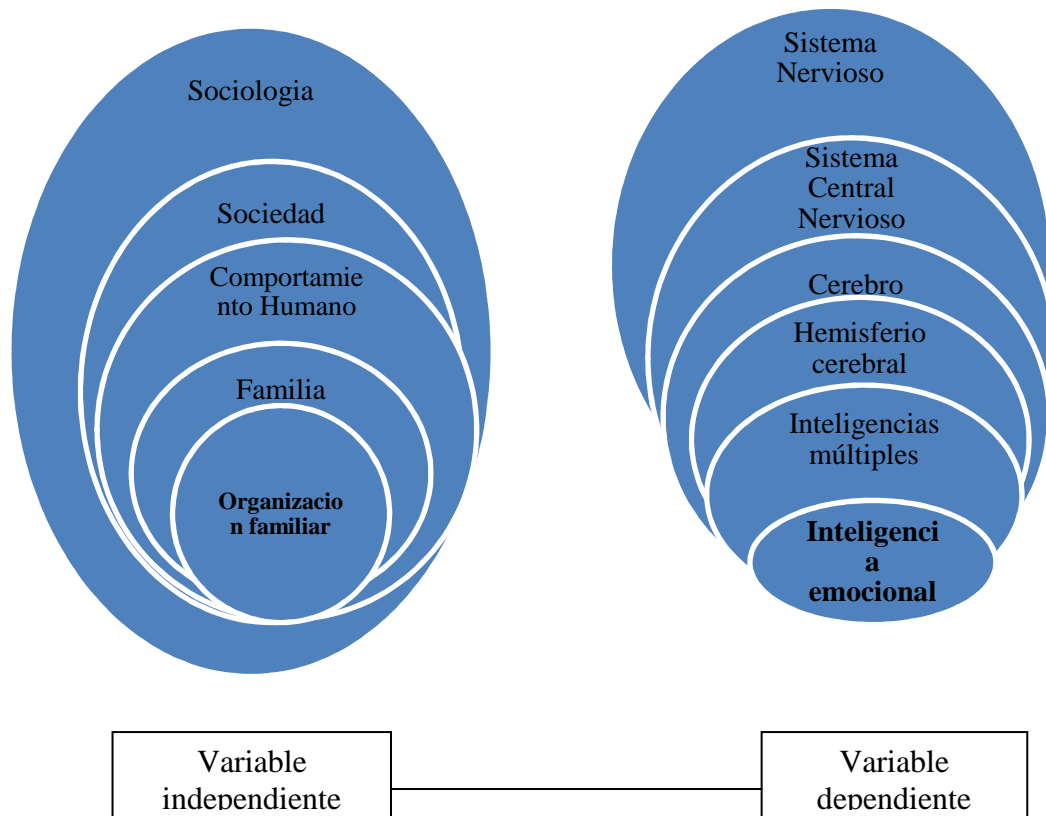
Sociologia

Sociedad

Comportamiento Humano

Familia

**Organizacion familiar**

Sistema Nervioso

Sistema Central Nervioso

Cerebro

Hemisferio cerebral

Inteligencias múltiples

**Inteligencia emocional**

Variable independiente

Variable dependiente